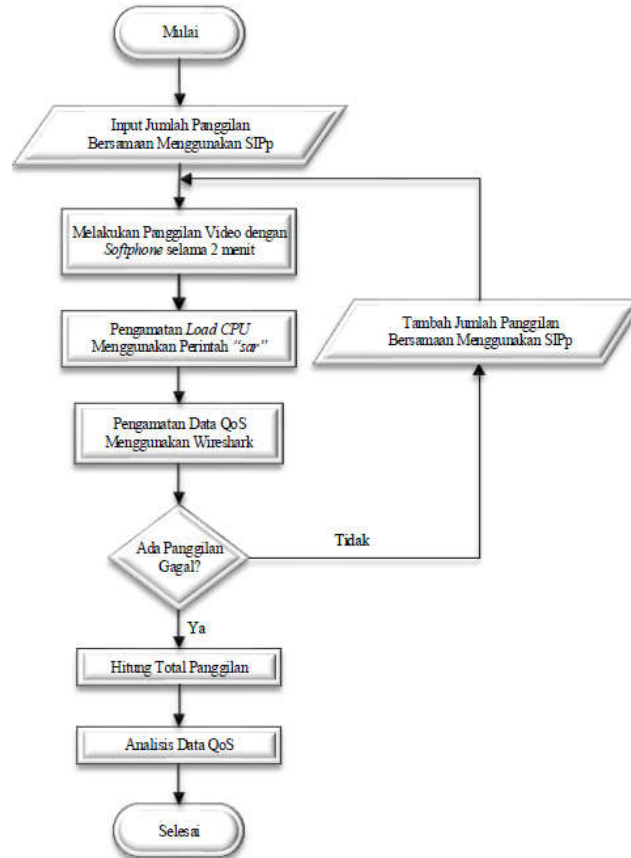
Mulai

Input Jumlah Panggilan Bersamaan Menggunakan SIPp

Melakukan Panggilan Video dengan Softphone selama 2 menit

Pengamatan Load CPU Menggunakan Perintah "sar"

Pengamatan Data QoS Menggunakan Wireshark

Ada Panggilan Gagal?

Tidak

Tambah Jumlah Panggilan Bersamaan Menggunakan SIPp

Ya

Hitung Total Panggilan

Analisis Data QoS

Selesai